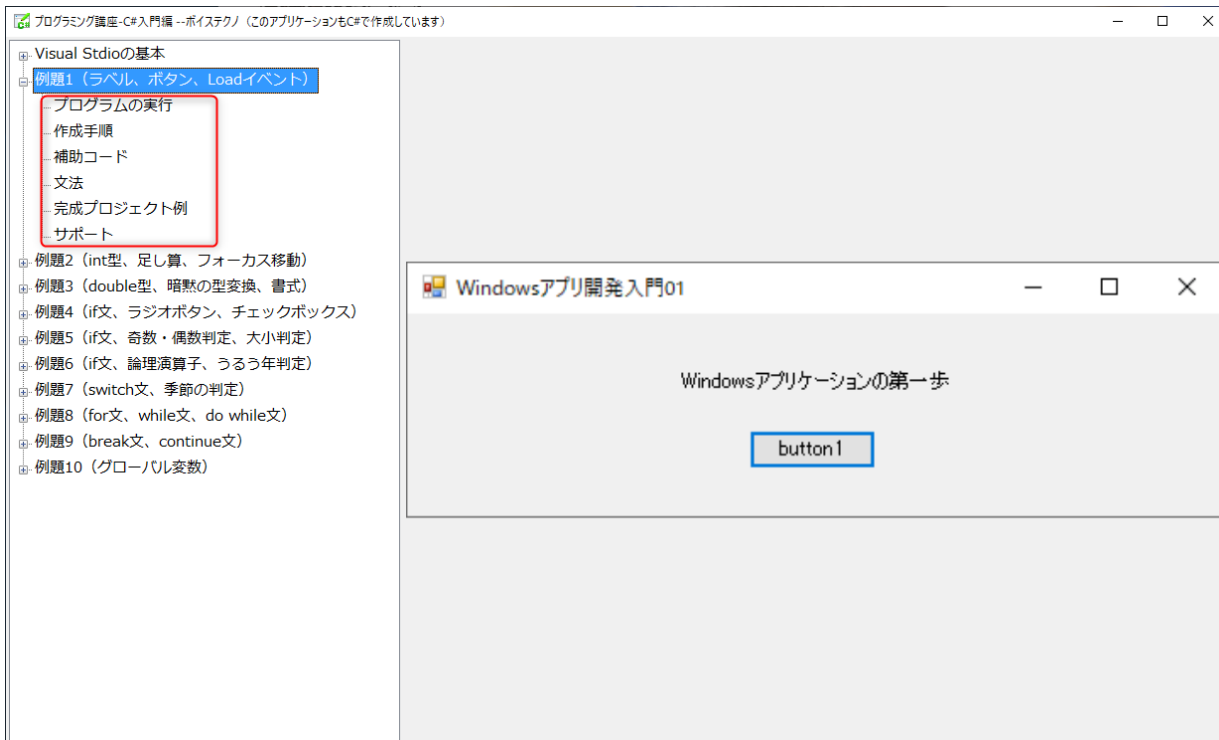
プログラミング講座-C#入門編 --ポイステクノ（このアプリケーションもC#で作成しています）

Visual Stdioの基本
例題1（ラベル、ボタン、Loadイベント）
プログラムの実行
作成手順
補助コード
文法
完成プロジェクト例
サポート
例題2（int型、足し算、フォーカス移動）
例題3（double型、暗黙の型変換、書式）
例題4（if文、ラジオボタン、チェックボックス）
例題5（if文、奇数・偶数判定、大小判定）
例題6（if文、論理演算子、うるう年判定）
例題7（switch文、季節の判定）
例題8（for文、while文、do while文）
例題9（break文、continue文）
例題10（グローバル変数）

Windowsアプリ開発入門01

Windowsアプリケーションの第一歩

button1